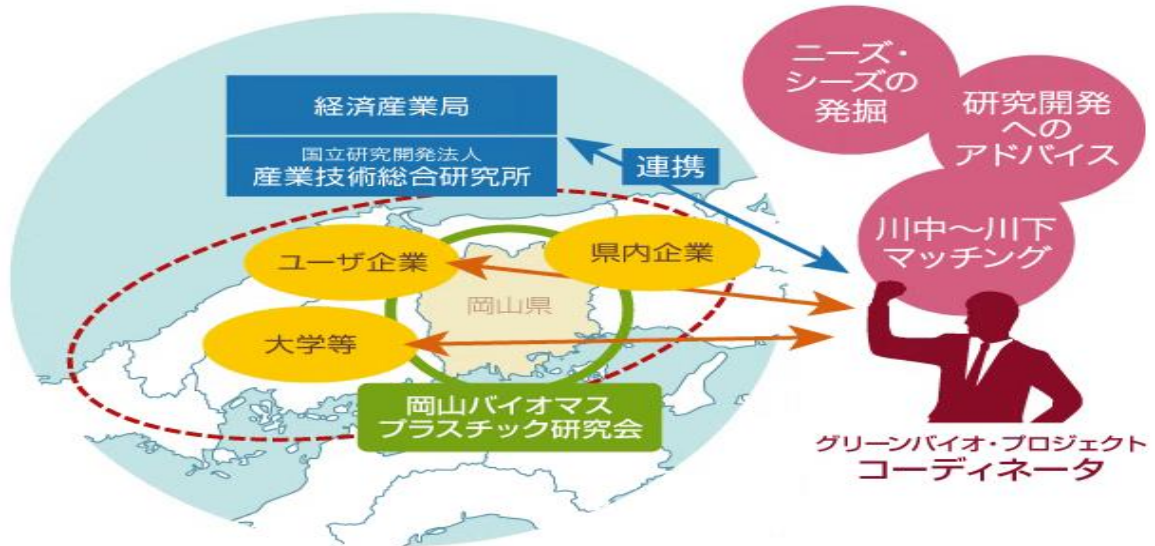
経済産業局

国立研究開発法人
産業技術総合研究所

連携

ニーズ・シーズの発掘

研究開発へのアドバイス

川中～川下マッチング

ユーザ企業

県内企業

岡山県

大学等

岡山バイオマスプラスチック研究会

グリーンバイオ・プロジェクト
コーディネータ